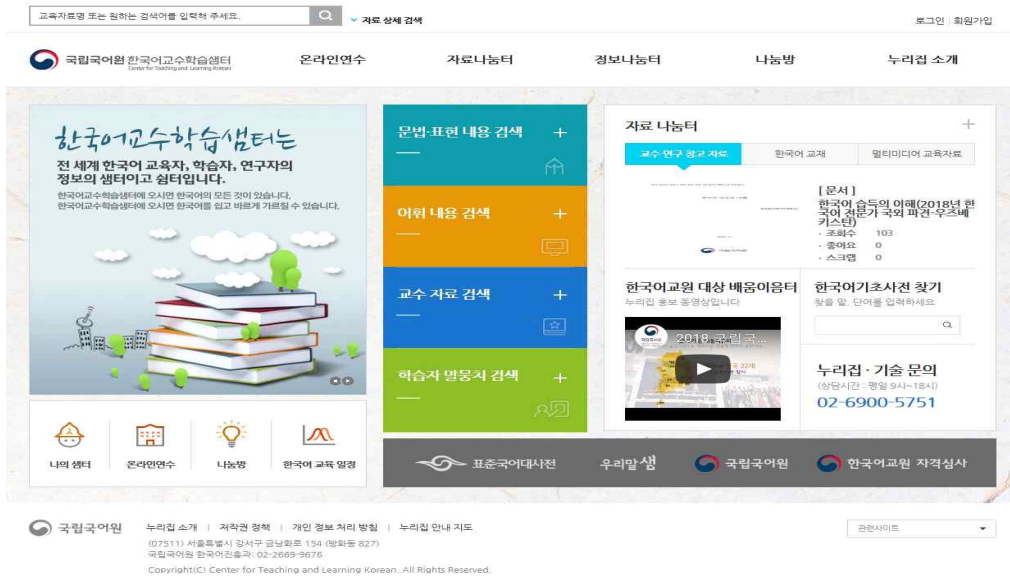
교육자료명 또는 원하는 검색어를 입력해 주세요.

자료 상세 검색

로그인 | 회원가입

국립국어원 한국어교수학습샘터 Center for Teaching and Learning Korean

온라인연수 | 자료나눔터 | 정보나눔터 | 나눔방 | 누리집 소개

한국어교수학습샘터는

전 세계 한국어 교육자, 학습자, 연구자의 정보의 샘터이고 쉼터입니다.

한국어교수학습샘터에 오시면 한국어의 모든 것이 있습니다.
한국어교수학습샘터에 오시면 한국어를 쉽고 바르게 가르칠 수 있습니다.

문법·표현 내용 검색 +

어휘 내용 검색 +

교수 자료 검색 +

학습자 말뭉치 검색 +

자료 나눔터 +

교수·연구 참고 자료 | 한국어 교재 | 멀티미디어 교육자료

[문서]
한국어 습득의 이해(2018년 한국어 전문가 국외 파견-우즈베키스탄)
· 조회수 103
· 좋아요 0
· 스크랩 0

한국어교원 대상 배움이음터
누리집 홍보 동영상입니다

2018 국립국...

한국어기초사전 찾기
찾을 말, 단어를 입력하세요

누리집 · 기술 문의
(상담시간 : 평일 9시~18시)
02-6900-5751

나의 샘터 | 온라인연수 | 나눔방 | 한국어 교육 일정

표준국어대사전 | 우리말샘 | 국립국어원 | 한국어교원 자격심사

국립국어원

누리집 소개 | 저작권 정책 | 개인 정보 처리 방침 | 누리집 안내 지도

(07511) 서울특별시 강서구 금낭화로 154 (방화동 827)
국립국어원 한국어진흥과: 02-2669-9676

Copyright(C) Center for Teaching and Learning Korean. All Rights Reserved.

관련사이트